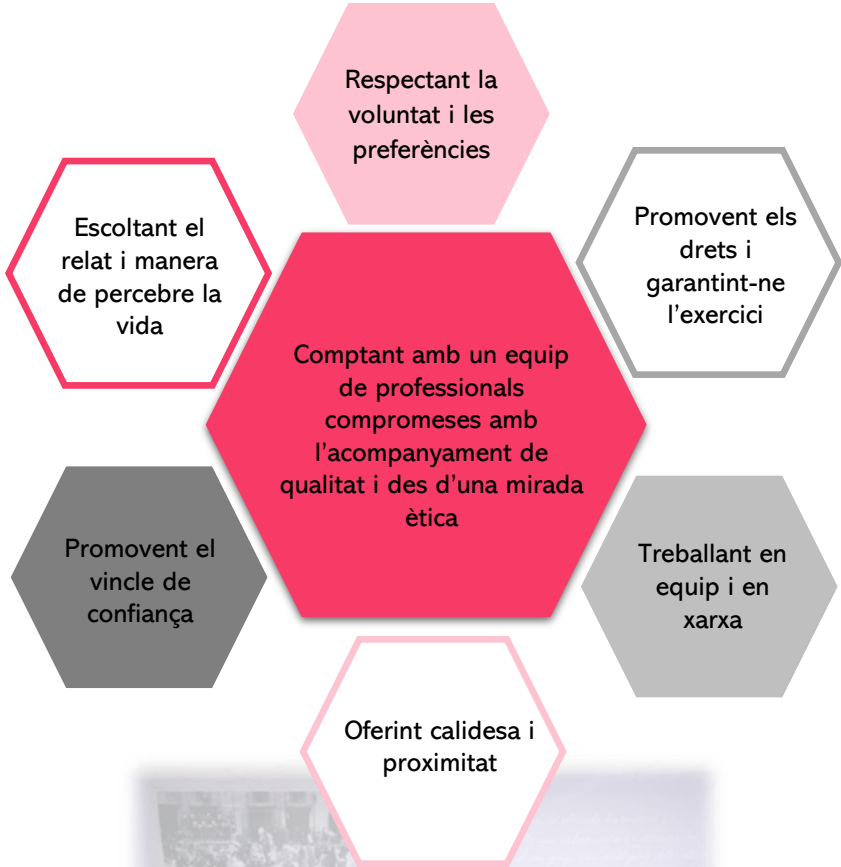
Respectant la voluntat i les preferències

Escoltant el relat i manera de percebre la vida

Promovent els drets i garantint-ne l'exercici

Comptant amb un equip de professionals compromeses amb l'acompanyament de qualitat i des d'una mirada ètica

Promovent el vincle de confiança

Treballant en equip i en xarxa

Oferint calidesa i proximitat